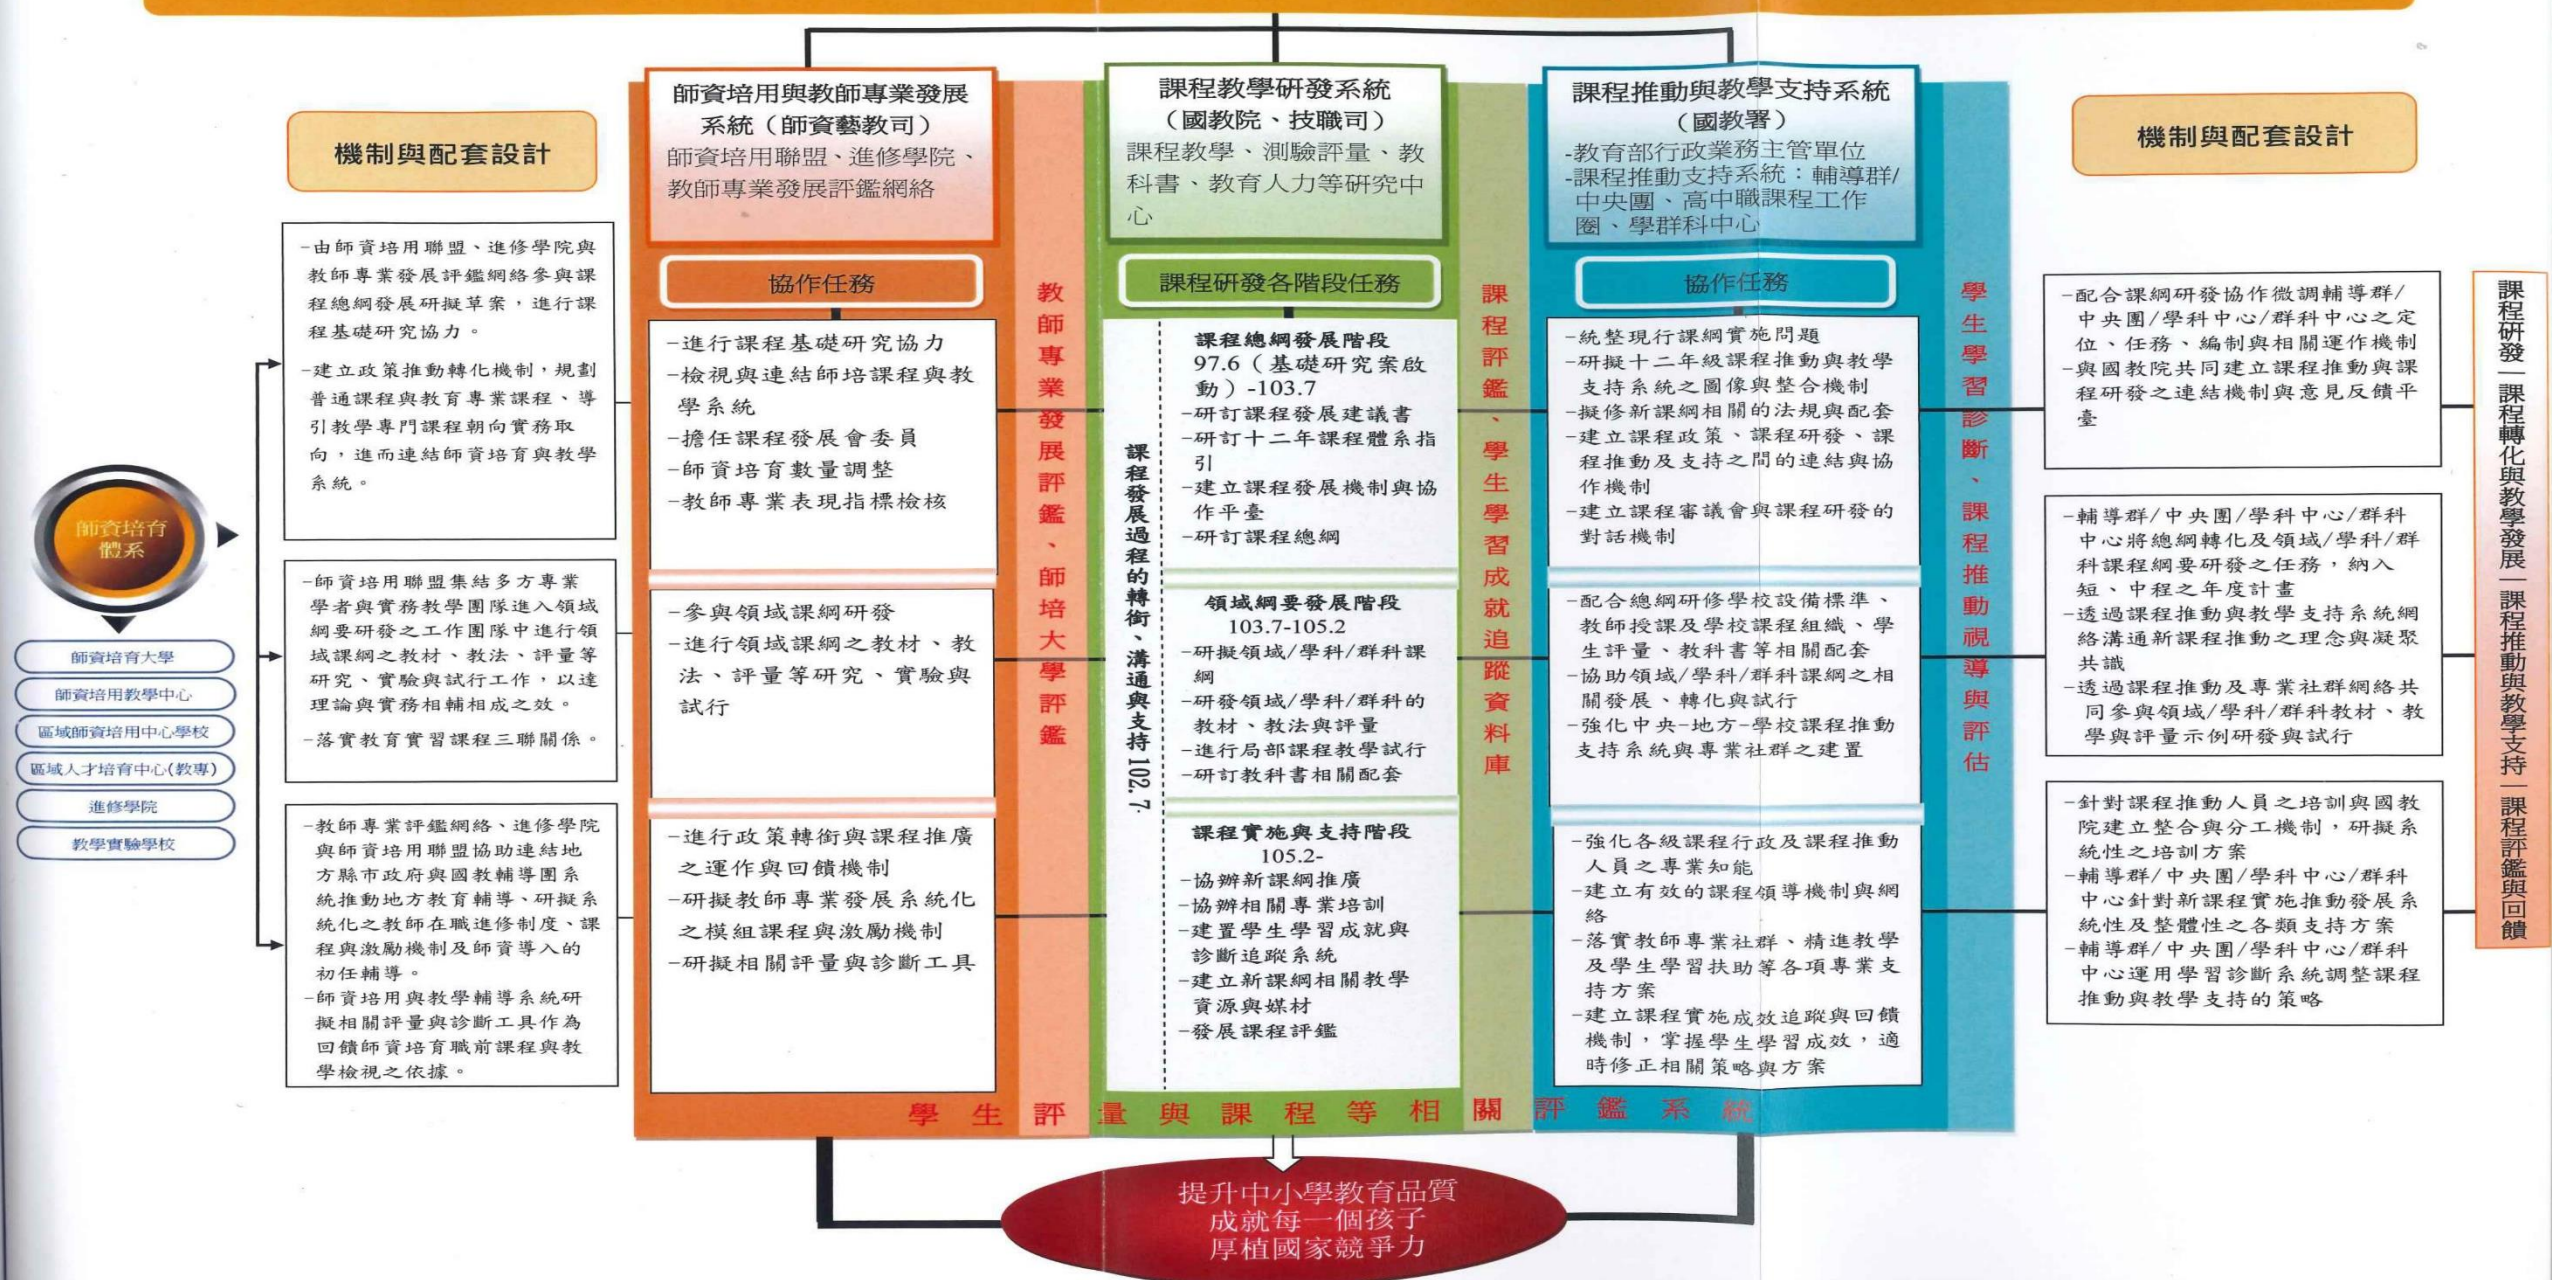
機制與配套設計

師資培用與教師專業發展系統（師資藝教司）
師資培用聯盟、進修學院、教師專業發展評鑑網絡

課程教學研發系統（國教院、技職司）
課程教學、測驗評量、教科書、教育人力等研究中心

課程推動與教學支持系統（國教署）
-教育部行政業務主管單位
-課程推動支持系統：輔導群/中央團、高中職課程工作圈、學群科中心

機制與配套設計

-由師資培用聯盟、進修學院與教師專業發展評鑑網絡參與課程總綱發展研擬草案，進行課程基礎研究協力。
-建立政策推動轉化機制，規劃普通課程與教育專業課程、導引教學專門課程朝向實務取向，進而連結師資培育與教學系統。

師資培育體系

師資培育大學
師資培用教學中心
區域師資培用中心學校
區域人才培育中心(教專)
進修學院
教學實驗學校

-師資培用聯盟集結多方專業學者與實務教學團隊進入領域綱要研發之工作團隊中進行領域課綱之教材、教法、評量等研究、實驗與試行工作，以達理論與實務相輔相成之效。
-落實教育實習課程三聯關係。

-教師專業評鑑網絡、進修學院與師資培用聯盟協助連結地方縣市政府與國教輔導團系統推動地方教育輔導、研擬系統化之教師在職進修制度、課程與激勵機制及師資導入的初任輔導。
-師資培用與教學輔導系統研擬相關評量與診斷工具作為回饋師資培育職前課程與教學檢視之依據。

協作任務
-進行課程基礎研究協力
-檢視與連結師培課程與教學系統
-擔任課程發展會委員
-師資培育數量調整
-教師專業表現指標檢核

-參與領域課綱研發
-進行領域課綱之教材、教法、評量等研究、實驗與試行

-進行政策轉銜與課程推廣之運作與回饋機制
-研擬教師專業發展系統化之模組課程與激勵機制
-研擬相關評量與診斷工具

教師專業發展評鑑、師培大學評鑑

課程研發各階段任務
課程發展過程的轉銜、溝通與支持102.7-

課程總綱發展階段
97.6（基礎研究案啟動）-103.7
-研訂課程發展建議書
-研訂十二年課程體系指引
-建立課程發展機制與協作平臺
-研訂課程總綱

領域綱要發展階段
103.7-105.2
-研擬領域/學科/群科課綱
-研發領域/學科/群科的教材、教法與評量
-進行局部課程教學試行
-研訂教科書相關配套

課程實施與支持階段
105.2-
-協辦新課綱推廣
-協辦相關專業培訓
-建置學生學習成就與診斷追蹤系統
-建立新課綱相關教學資源與媒材
-發展課程評鑑

課程評鑑、學生學習成就追蹤資料庫

協作任務
-統整現行課綱實施問題
-研擬十二年級課程推動與教學支持系統之圖像與整合機制
-擬修新課綱相關的法規與配套
-建立課程政策、課程研發、課程推動及支持之間的連結與協作機制
-建立課程審議會與課程研發的對話機制

-配合總綱研修學校設備標準、教師授課及學校課程組織、學生評量、教科書等相關配套
-協助領域/學科/群科課綱之相關發展、轉化與試行
-強化中央-地方-學校課程推動支持系統與專業社群之建置

-強化各級課程行政及課程推動人員之專業知能
-建立有效的課程領導機制與網絡
-落實教師專業社群、精進教學及學生學習扶助等各項專業支持方案
-建立課程實施成效追蹤與回饋機制，掌握學生學習成效，適時修正相關策略與方案

學生學習診斷、課程推動視導與評估

-配合課綱研發協作微調輔導群/中央團/學科中心/群科中心之定位、任務、編制與相關運作機制
-與國教院共同建立課程推動與課程研發之連結機制與意見反饋平臺

-輔導群/中央團/學科中心/群科中心將總綱轉化及領域/學科/群科課程綱要研發之任務，納入短、中程之年度計畫
-透過課程推動與教學支持系統網絡溝通新課程推動之理念與凝聚共識
-透過課程推動及專業社群網絡共同參與領域/學科/群科教材、教學與評量示例研發與試行

-針對課程推動人員之培訓與國教院建立整合與分工機制，研擬系統性之培訓方案
-輔導群/中央團/學科中心/群科中心針對新課程實施推動發展系統性及整體性之各類支持方案
-輔導群/中央團/學科中心/群科中心運用學習診斷系統調整課程推動與教學支持的策略

課程研發—課程轉化與教學發展—課程推動與教學支持—課程評鑑與回饋

學生評量與課程等相關評鑑系統

提升中小學教育品質
成就每一個孩子
厚植國家競爭力